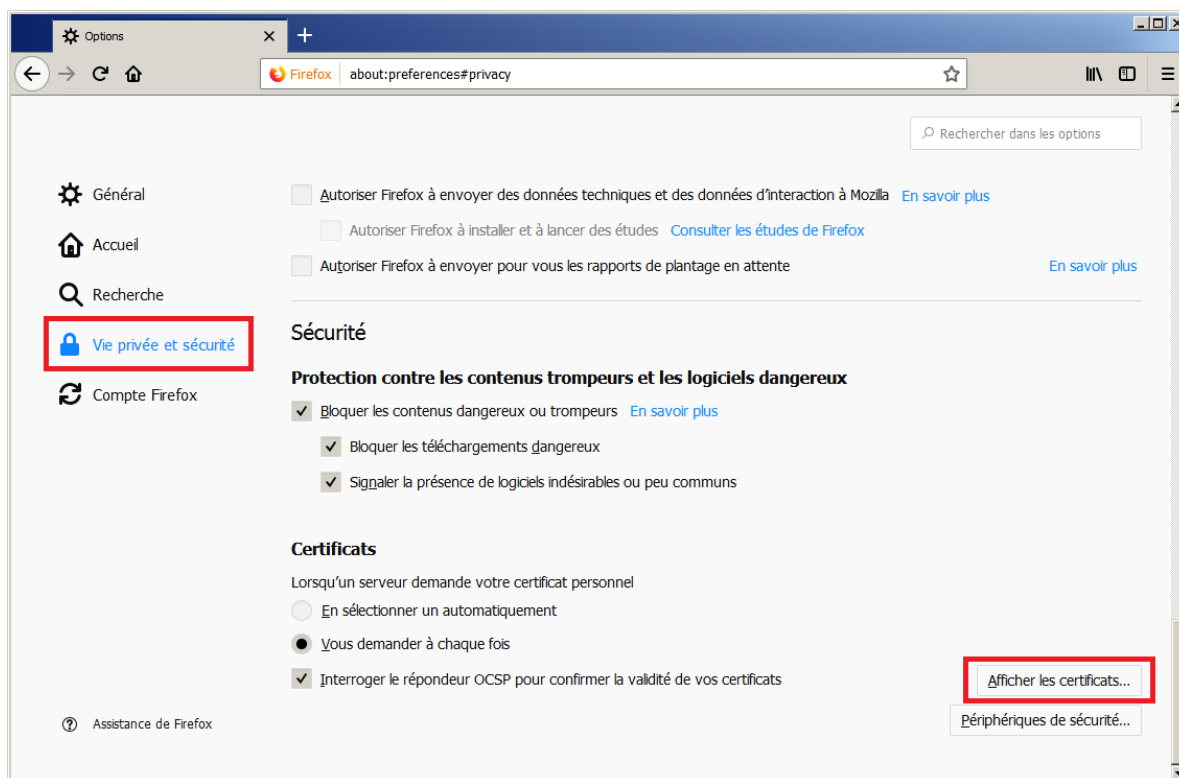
Options ×
+

Firefox about:preferences#privacy

Rechercher dans les options

Général

Accueil

Recherche

Vie privée et sécurité

Compte Firefox

Autoriser Firefox à envoyer des données techniques et des données d'interaction à Mozilla En savoir plus

Autoriser Firefox à installer et à lancer des études Consulter les études de Firefox

Autoriser Firefox à envoyer pour vous les rapports de plantage en attente En savoir plus

Sécurité

Protection contre les contenus trompeurs et les logiciels dangereux

Bloquer les contenus dangereux ou trompeurs En savoir plus

Bloquer les téléchargements dangereux

Signaler la présence de logiciels indésirables ou peu communs

Certificats

Lorsqu'un serveur demande votre certificat personnel

En sélectionner un automatiquement

Vous demander à chaque fois

Interroger le répondeur OCSP pour confirmer la validité de vos certificats

Afficher les certificats...

Périphériques de sécurité...

Assistance de Firefox